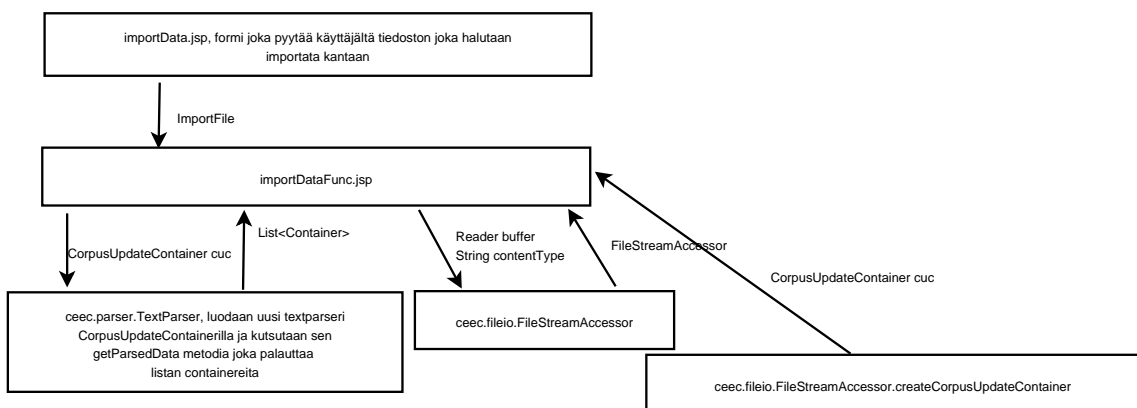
importData.jsp, formi joka pyytää käyttäjältä tiedoston joka halutaan importata kantaan

ImportFile

importDataFunc.jsp

CorpusUpdateContainer cuc

List<Container>

Reader buffer
String contentType

FileStreamAccessor

CorpusUpdateContainer cuc

ceec.parser.TextParser, luodaan uusi textparseri CorpusUpdateContainerilla ja kutsutaan sen getParsedData metodia joka palauttaa listan containereita

ceec.fileio.FileStreamAccessor

ceec.fileio.FileStreamAccessor.createCorpusUpdateContainer